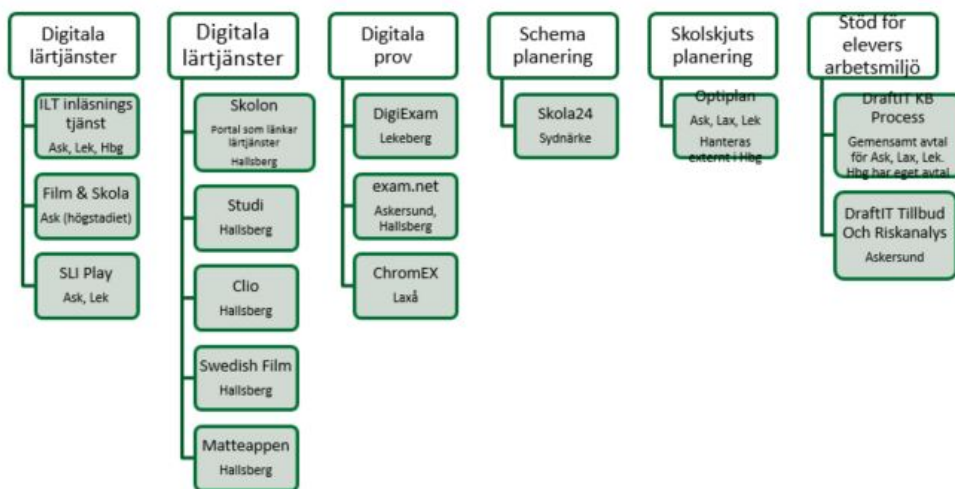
Digitala lärtjänster

ILT inläsnings tjänst
Ask, Lek, Hbg

Film & Skola
Ask (högstadiet)

SLI Play
Ask, Lek

Digitala lärtjänster

Skolon
Portal som länkar lärtjänster
Hallsberg

Studi
Hallsberg

Clio
Hallsberg

Swedish Film
Hallsberg

Matteappen
Hallsberg

Digitala prov

DigiExam
Lekeberg

exam.net
Askersund, Hallsberg

ChromEX
Laxå

Schema planering

Skola24
Sydnärke

Skolskjuts planering

Optiplan
Ask, Lax, Lek
Hanteras externt i Hbg

Stöd för elevers arbetsmiljö

DraftIT KB Process
Gemensamt avtal för Ask, Lax, Lek. Hbg har eget avtal

DraftIT Tillbud Och Riskanalys
Askersund